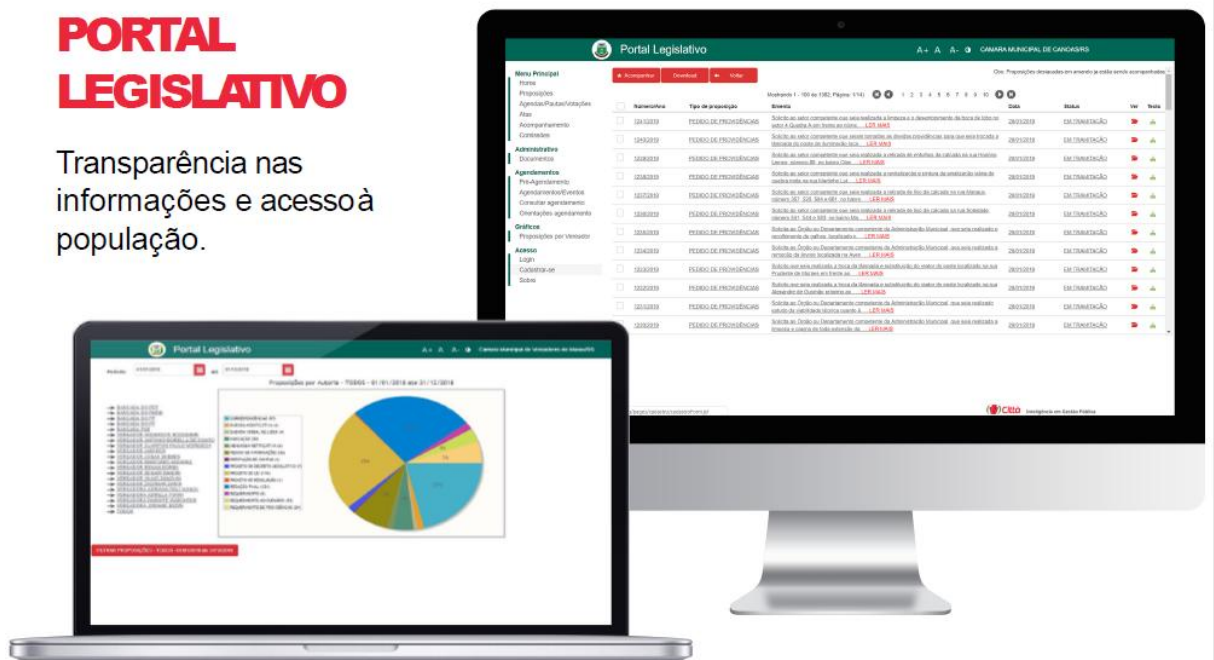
PORTAL LEGISLATIVO

Transparência nas informações e acesso à população.

Portal Legislativo

A+ A A- ◑ CAMARA MUNICIPAL DE CANOAS/RS

Menu Principal
Home
Proposições
Agendas/Pautas/Votações
Atas
Acompanhamento
Contatos

Administrativo
Documentos

Agendamentos
Pré-Agendamento
Agendamentos/Eventos
Consultar agendamento
Orientações agendamento

Gráficos
Proposições por Vereador

Acesso
Login
Cadastrar-se
Sobre

Acompanhar | Download | Voltar

Mostrando 1 - 100 de 1382, Página: 1/14

1 2 3 4 5 6 7 8 9 10

| Número/Ano | Tipo de proposição | Ementa | Data | Status | Ver | Texto |
|---|---|---|---|---|---|---|
| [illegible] | PEDIDO DE PROVIDÊNCIAS | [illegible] LER MAIS | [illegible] | EM TRAMITAÇÃO | | |
| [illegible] | PEDIDO DE PROVIDÊNCIAS | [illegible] LER MAIS | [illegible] | EM TRAMITAÇÃO | | |
| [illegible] | PEDIDO DE PROVIDÊNCIAS | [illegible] LER MAIS | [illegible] | EM TRAMITAÇÃO | | |
| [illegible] | PEDIDO DE PROVIDÊNCIAS | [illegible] LER MAIS | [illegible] | EM TRAMITAÇÃO | | |
| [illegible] | PEDIDO DE PROVIDÊNCIAS | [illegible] LER MAIS | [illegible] | EM TRAMITAÇÃO | | |
| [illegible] | PEDIDO DE PROVIDÊNCIAS | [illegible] LER MAIS | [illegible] | EM TRAMITAÇÃO | | |
| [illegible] | PEDIDO DE PROVIDÊNCIAS | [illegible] LER MAIS | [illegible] | EM TRAMITAÇÃO | | |
| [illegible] | PEDIDO DE PROVIDÊNCIAS | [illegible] LER MAIS | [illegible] | EM TRAMITAÇÃO | | |
| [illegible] | PEDIDO DE PROVIDÊNCIAS | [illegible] LER MAIS | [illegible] | EM TRAMITAÇÃO | | |
| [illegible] | PEDIDO DE PROVIDÊNCIAS | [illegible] LER MAIS | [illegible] | EM TRAMITAÇÃO | | |
| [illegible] | PEDIDO DE PROVIDÊNCIAS | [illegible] LER MAIS | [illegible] | EM TRAMITAÇÃO | | |
| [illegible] | PEDIDO DE PROVIDÊNCIAS | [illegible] LER MAIS | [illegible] | EM TRAMITAÇÃO | | |

Citto Inteligência em Gestão Pública

Portal Legislativo

A+ A A- ◑ Câmara Municipal de Vereadores de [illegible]

Proposições por Autoria - TODOS - 01/01/2018 até 31/12/2018

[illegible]